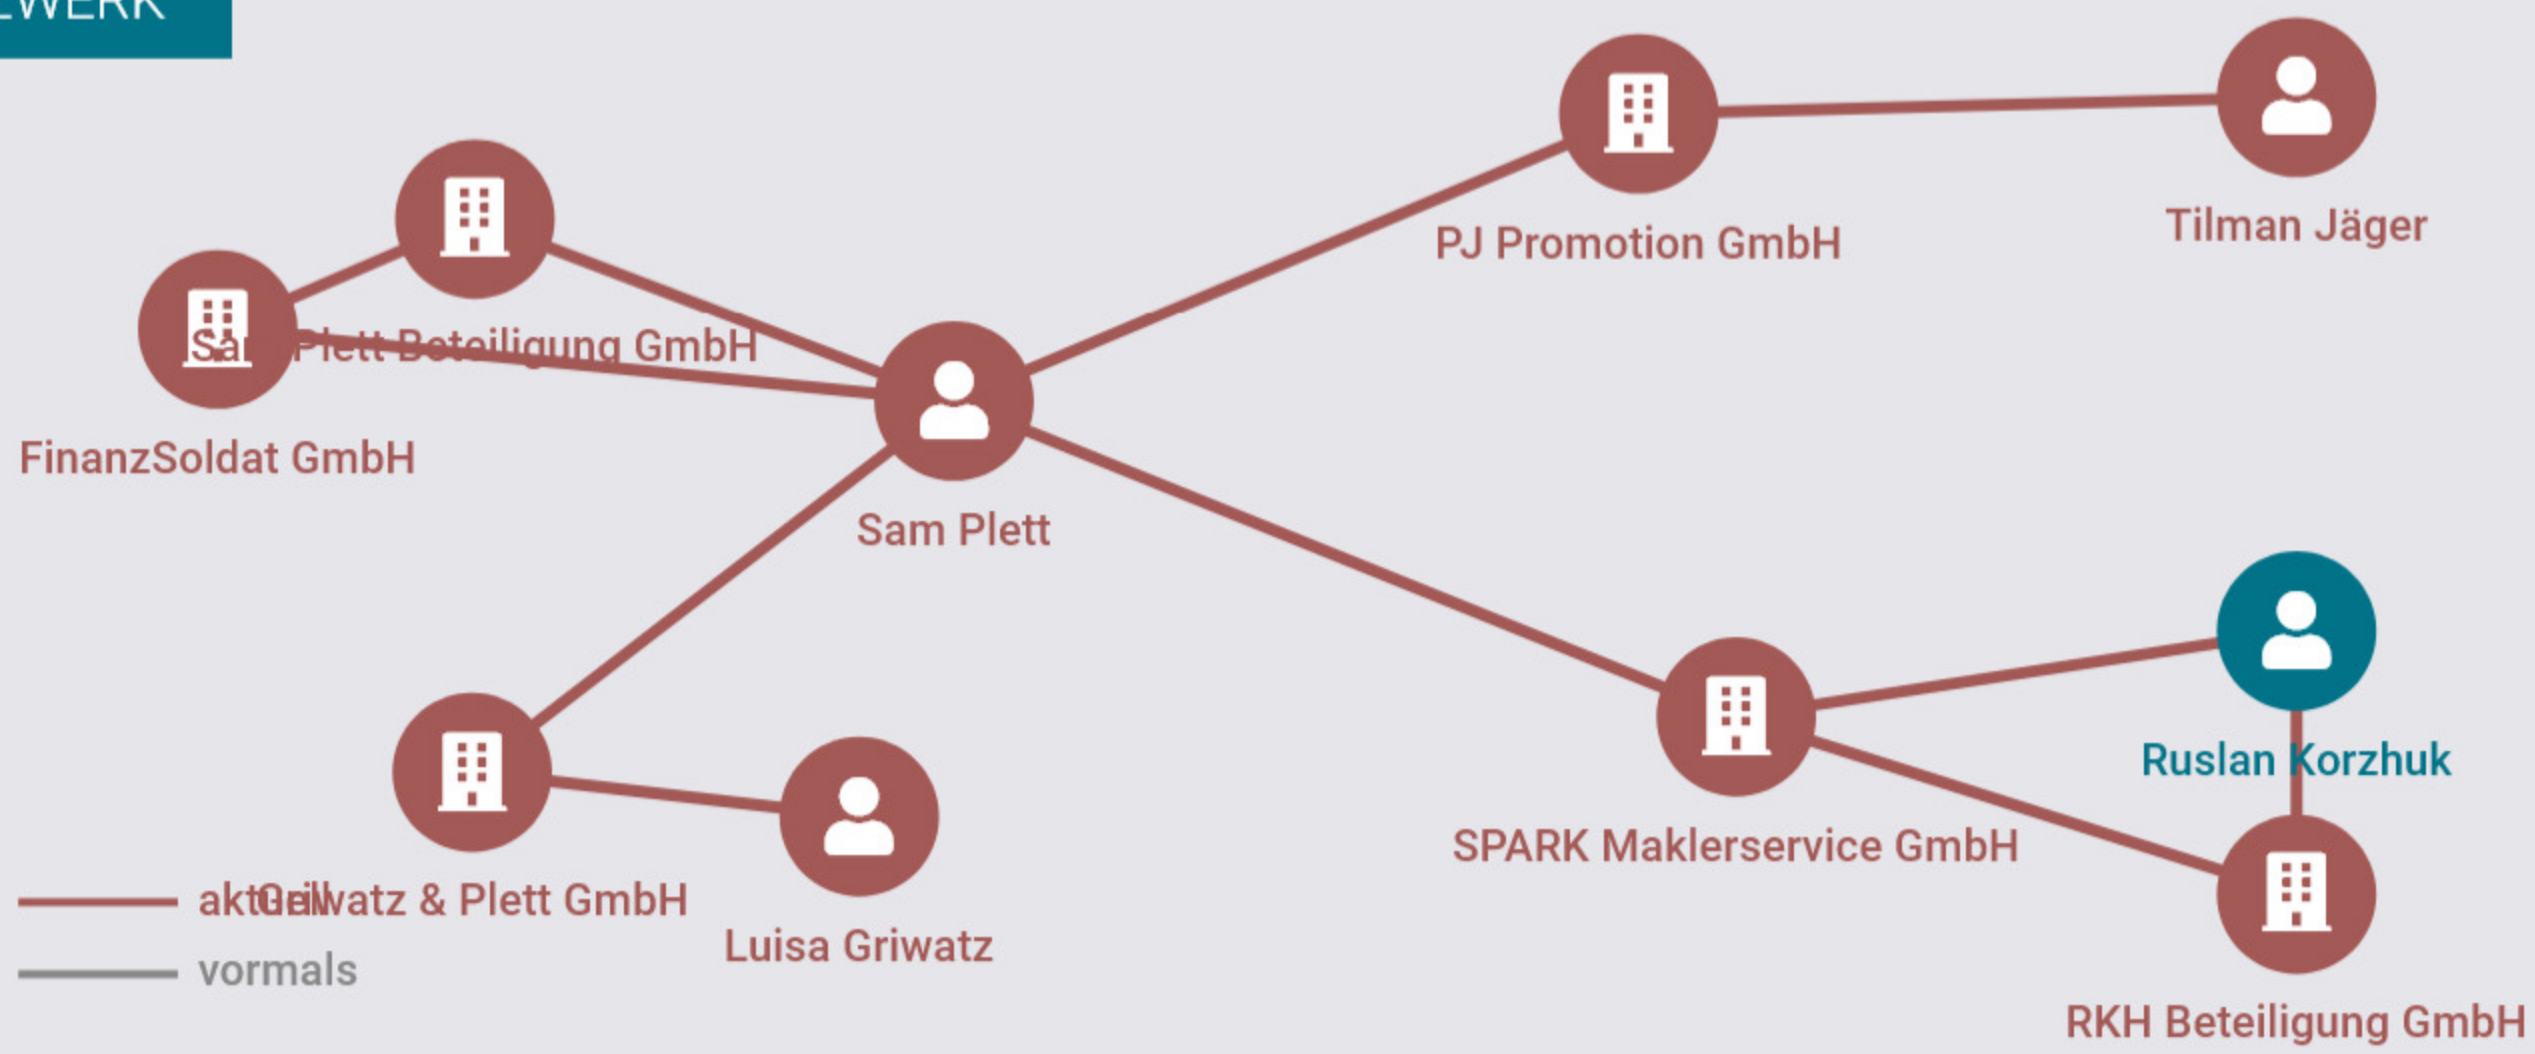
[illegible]WERK

PJ Promotion GmbH

Tilman Jäger

Sam Plett Beteiligung GmbH

FinanzSoldat GmbH

Sam Plett

Ruslan Korzhuk

SPARK Maklerservice GmbH

aktuell

Griwatz & Plett GmbH

Luisa Griwatz

vormals

RKH Beteiligung GmbH